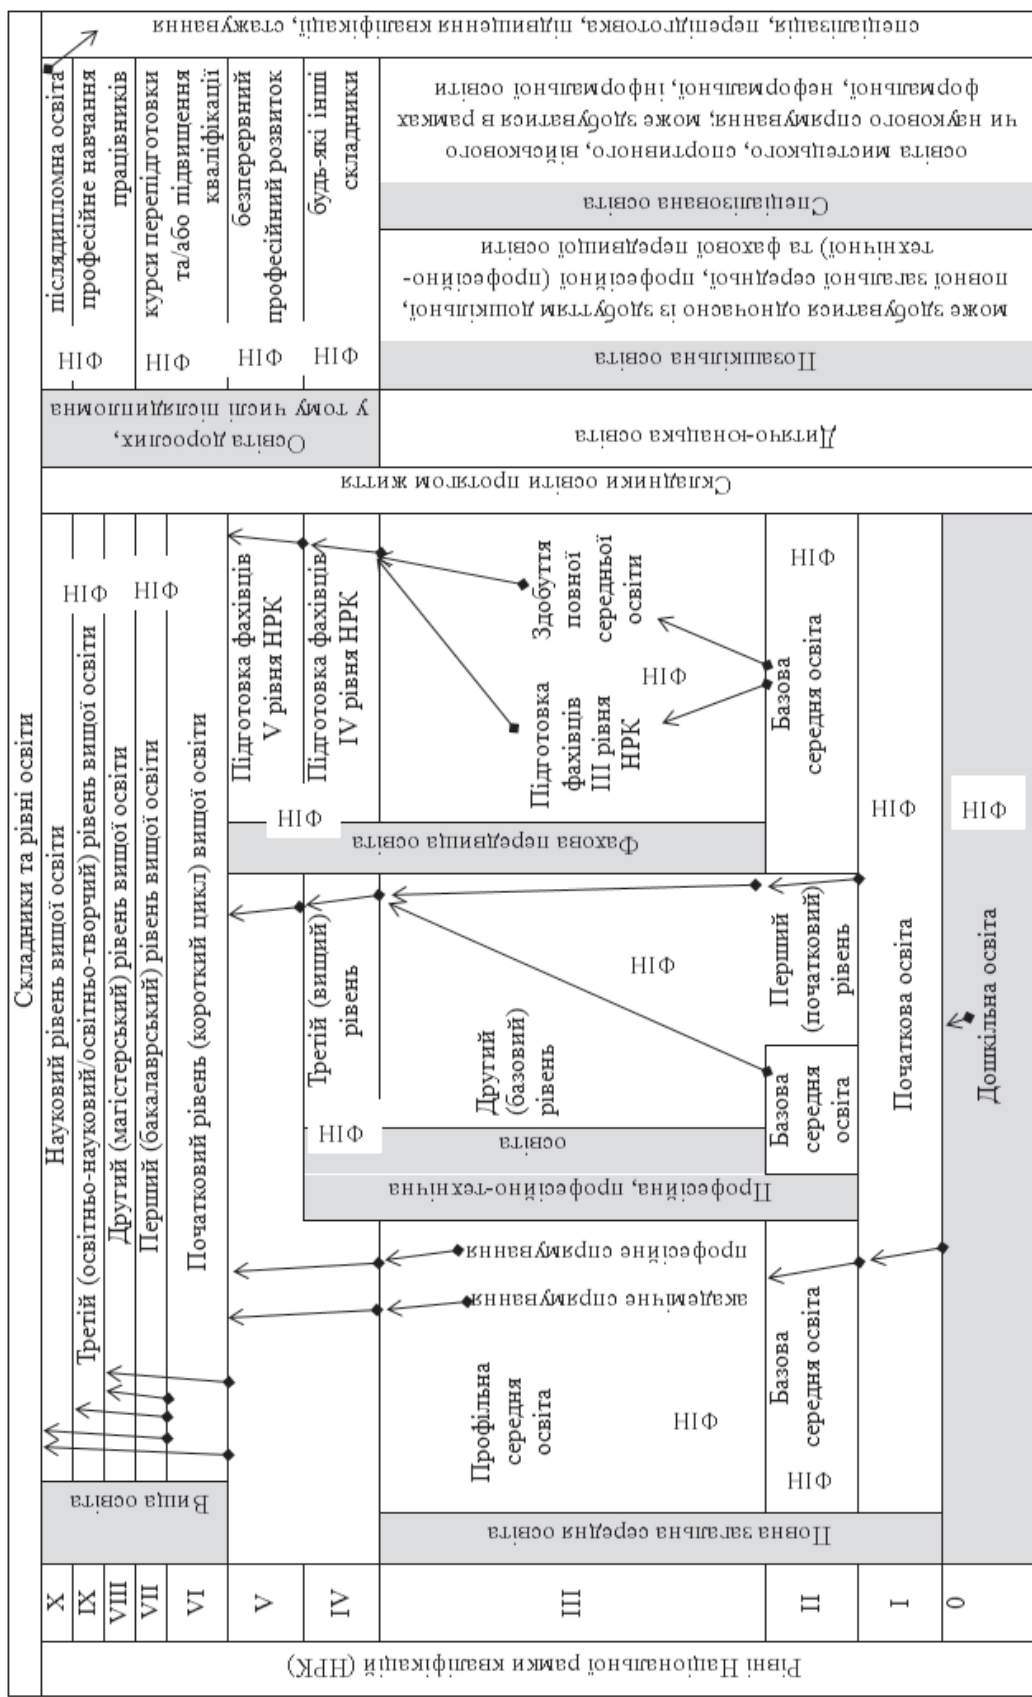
Складники та рівні освіти

Рівні Національної рамки кваліфікацій (НРК)

| X | IX | VIII | VII | VI | V | IV | III | II | I | 0 |
|---|---|---|---|---|---|---|---|---|---|---|

Вища освіта

Науковий рівень вищої освіти

Третій (освітньо-науковий/освітньо-творчий) рівень вищої освіти

Другий (магістерський) рівень вищої освіти

Перший (бакалаврський) рівень вищої освіти

Початковий рівень (короткий цикл) вищої освіти

НІФ НІФ

Повна загальна середня освіта

Профільна середня освіта

НІФ

академічне спрямування

професійне спрямування

Базова середня освіта

НІФ

Професійна, професійно-технічна освіта

НІФ

Третій (вищий) рівень

Другий (базовий) рівень

НІФ

Базова середня освіта

Перший (початковий) рівень

Фахова передвища освіта

НІФ

Підготовка фахівців V рівня НРК

Підготовка фахівців IV рівня НРК

Підготовка фахівців III рівня НРК

Здобуття повної середньої освіти

НІФ

Базова середня освіта

НІФ

Початкова освіта

НІФ

Дошкільна освіта

НІФ

Складники освіти протягом життя

Освіта дорослих, у тому числі післядипломна

Дитячо-юнацька освіта

НІФ післядипломна освіта

професійне навчання працівників

НІФ курси перепідготовки та/або підвищення кваліфікації

НІФ безперервний професійний розвиток

НІФ будь-які інші складники

спеціалізація, перепідготовка, підвищення кваліфікації, стажування

Позашкільна освіта

може здобуватися одночасно із здобуттям дошкільної, повної загальної середньої, професійної (професійно-технічної) та фахової передвищої освіти

Спеціалізована освіта

освіта мистецького, спортивного, військового чи наукового спрямування, може здобуватися в рамках формальної, неформальної, інформальної освіти